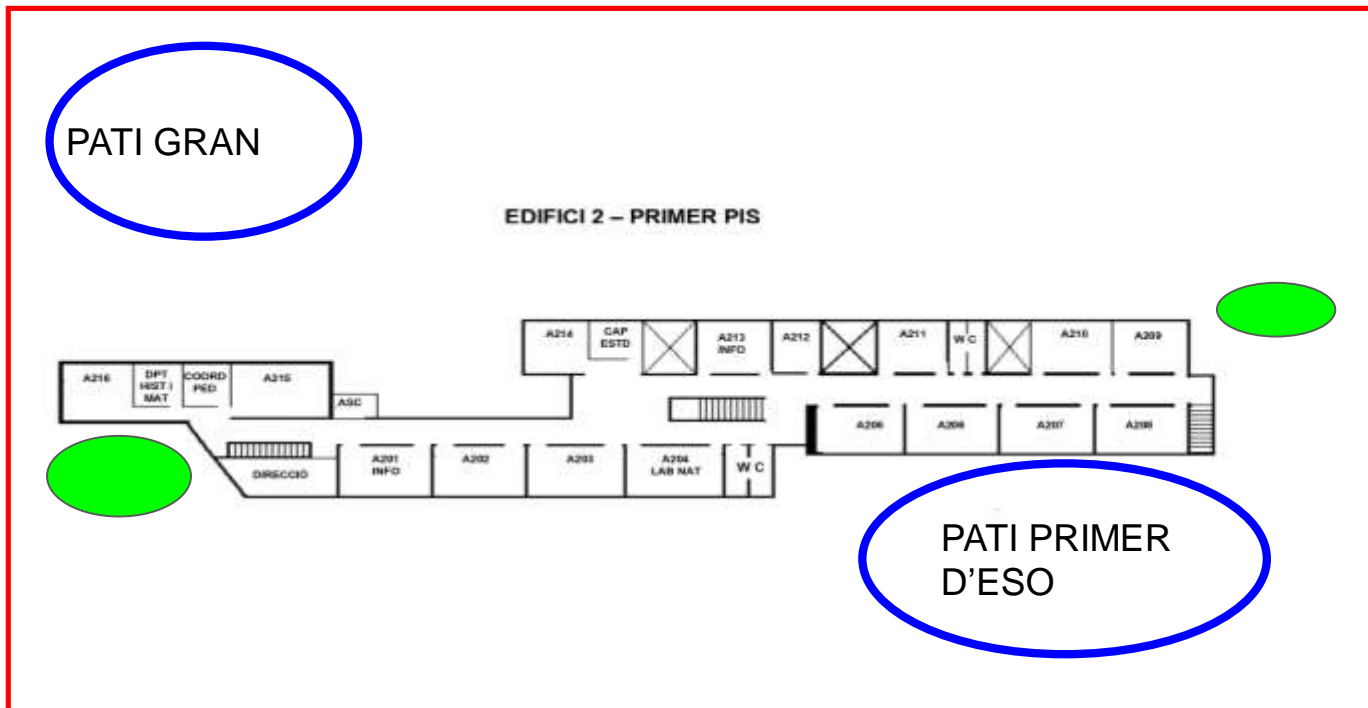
PATI GRAN

EDIFICI 2 – PRIMER PIS

A214
CAP ESTD
A213 INFO
A212
A211
W C
A210
A209

A216
DPT HIST I MAT
COORD PED
A215
ASC

A206
A206
A207
A208

DIRECCIO
A201 INFO
A202
A203
A204 LAB NAT
W C

PATI PRIMER D'ESO